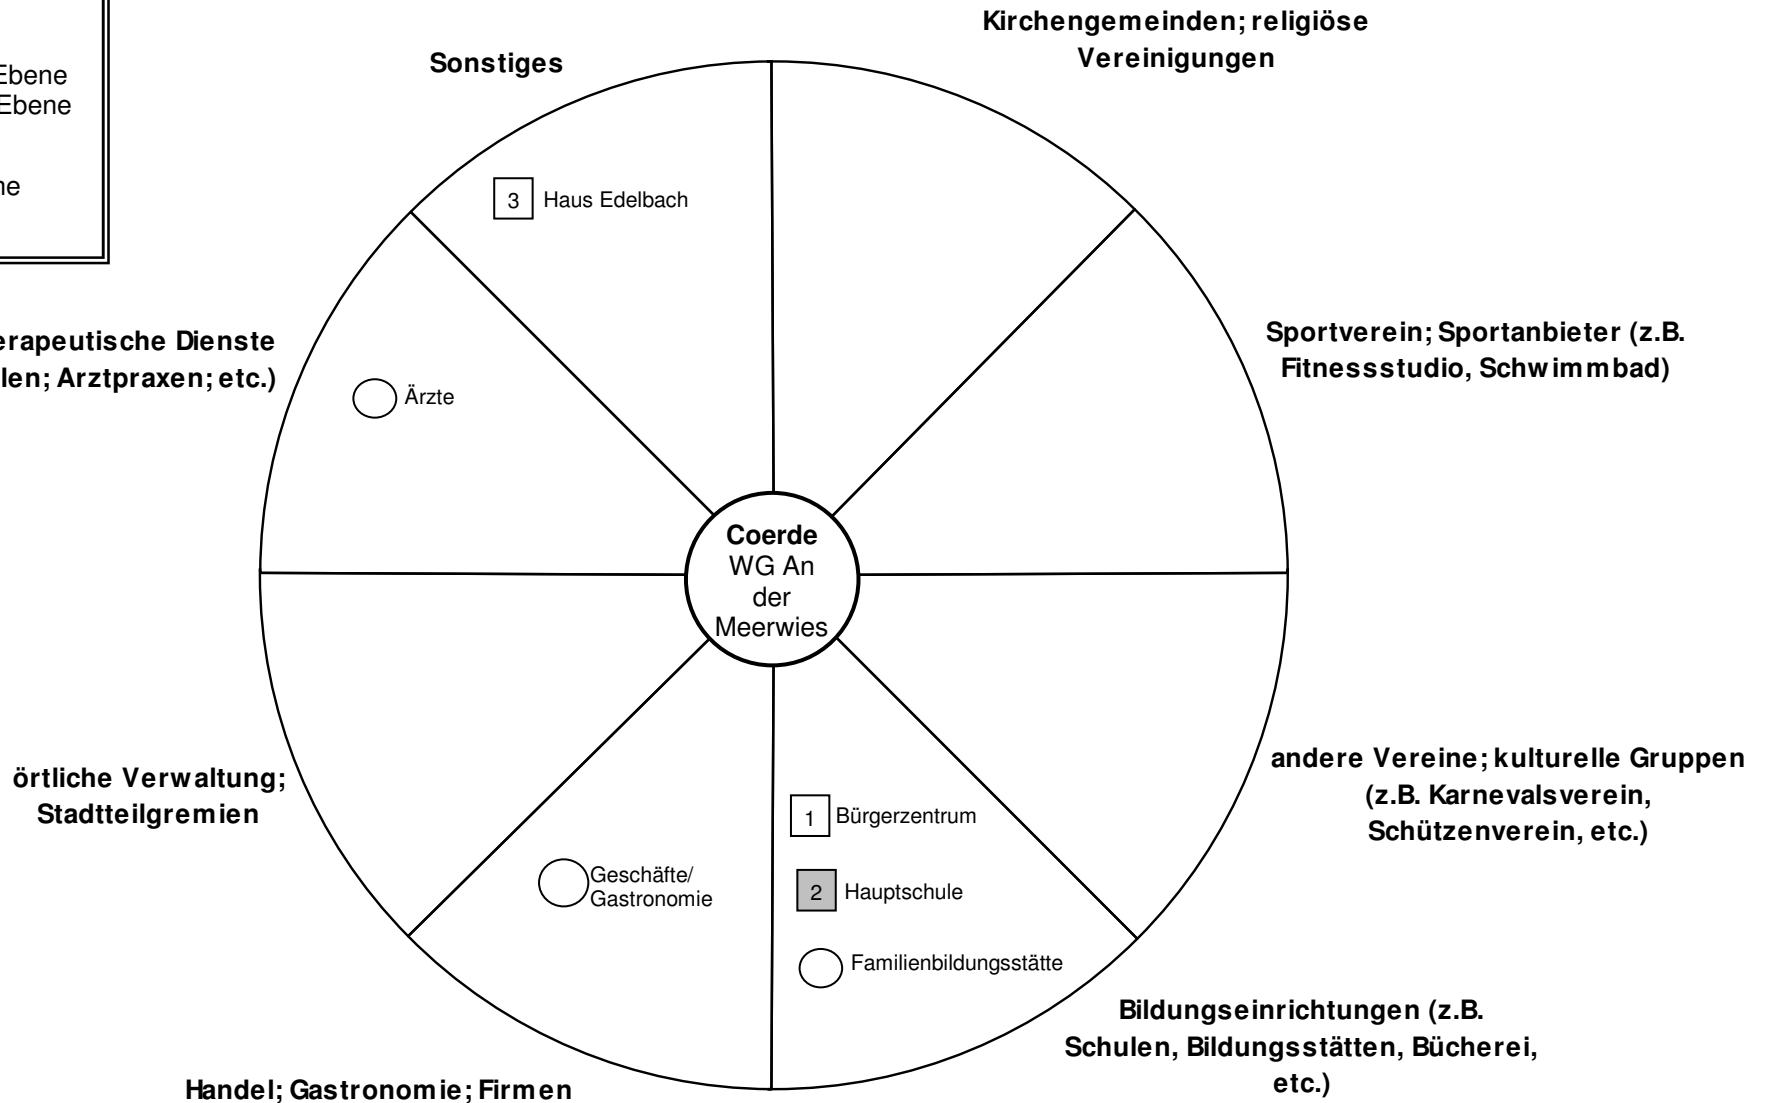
Ebene
Ebene

ne

Sonstiges

Kirchengemeinden; religiöse Vereinigungen

3 Haus Edelbach

erapeutische Dienste
len; Arztpraxen; etc.)

Ärzte

Sportverein; Sportanbieter (z.B. Fitnessstudio, Schwimmbad)

Coerde
WG An der Meerwies

örtliche Verwaltung; Stadtteilgremien

andere Vereine; kulturelle Gruppen (z.B. Karnevalsverein, Schützenverein, etc.)

1 Bürgerzentrum

Geschäfte/ Gastronomie

2 Hauptschule

Familienbildungsstätte

Bildungseinrichtungen (z.B. Schulen, Bildungsstätten, Bücherei, etc.)

Handel; Gastronomie; Firmen